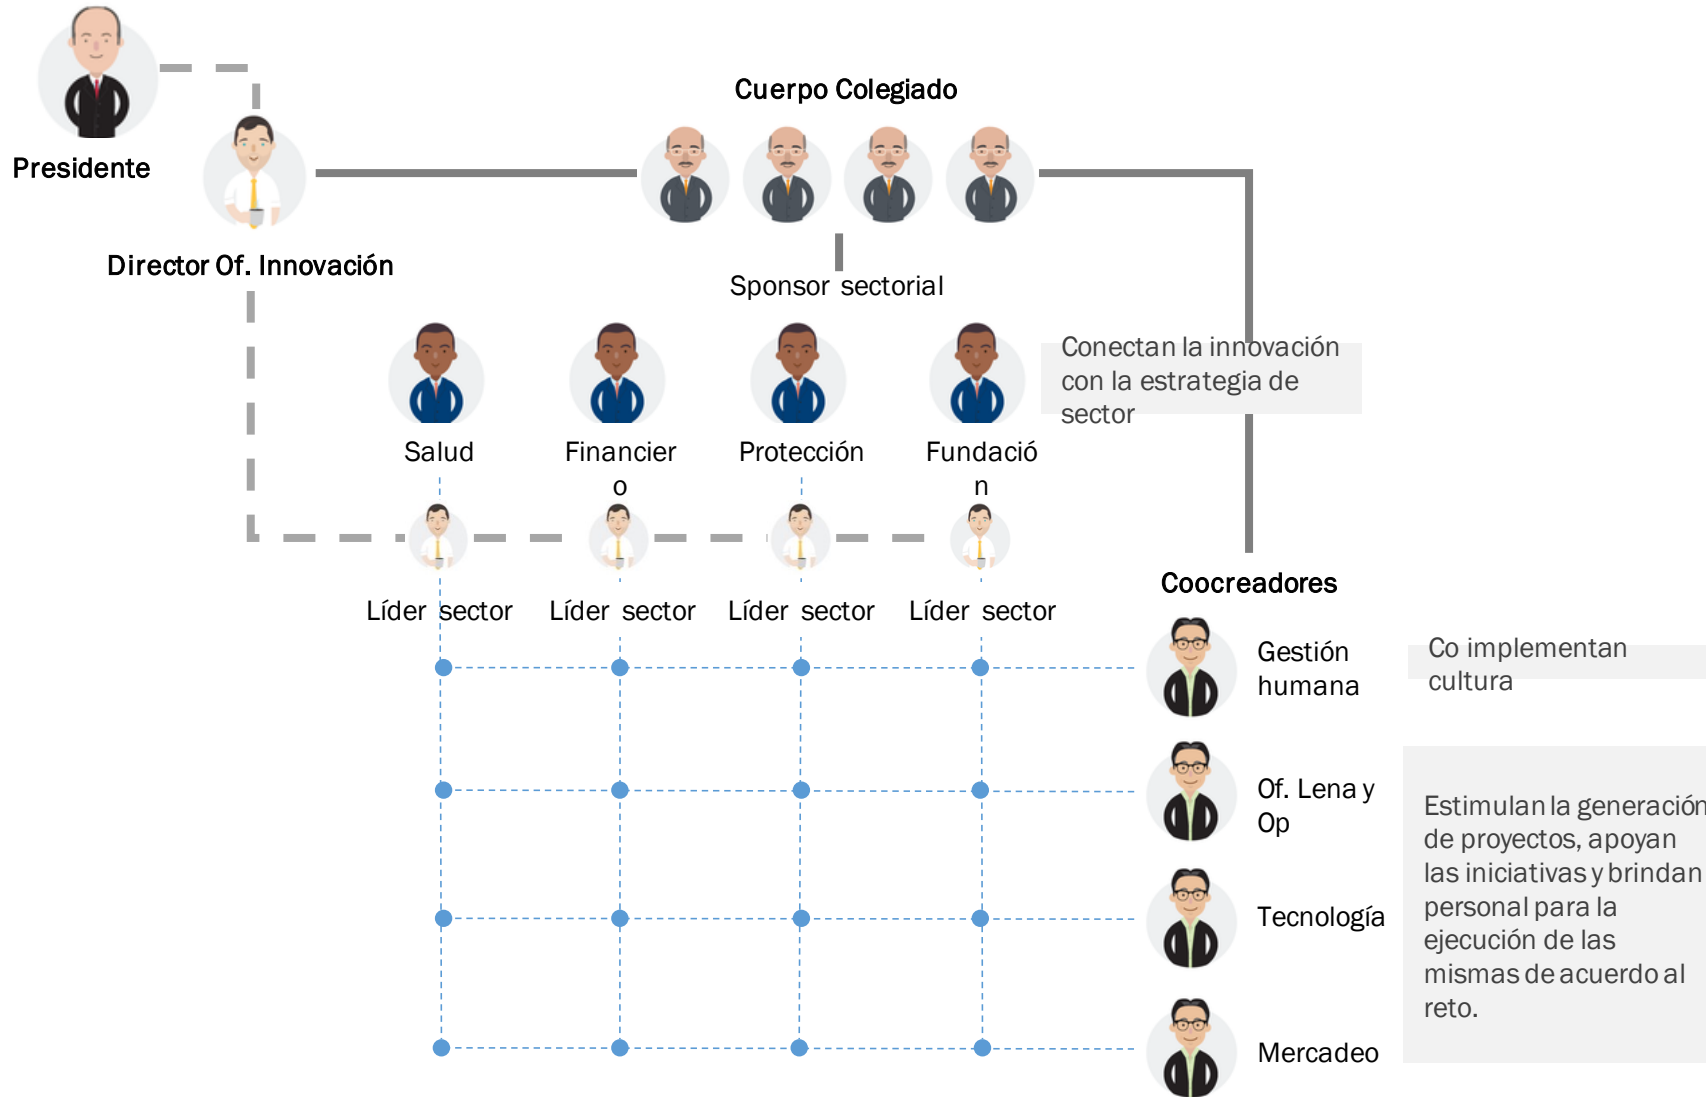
Presidente

Cuerpo Colegiado

Director Of. Innovación

Sponsor sectorial

Conectan la innovación con la estrategia de sector

Salud

Financiero

Protección

Fundación

Líder sector

Líder sector

Líder sector

Líder sector

Coocreadores

Gestión humana

Co implementan cultura

Of. Lena y Op

Estimulan la generación de proyectos, apoyan las iniciativas y brindan personal para la ejecución de las mismas de acuerdo al reto.

Tecnología

Mercadeo